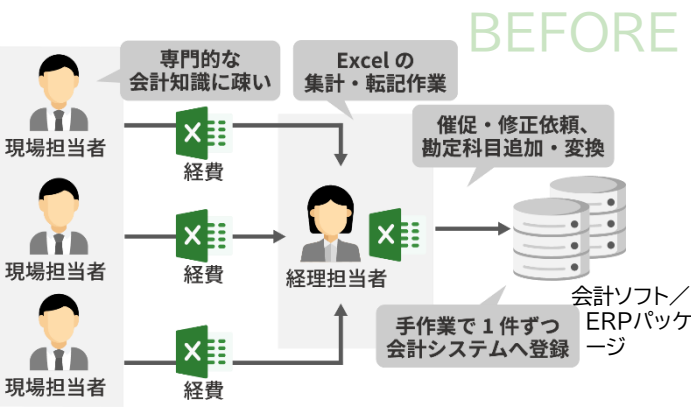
BEFORE

専門的な
会計知識に疎い

Excel の
集計・転記作業

催促・修正依頼、
勘定科目追加・変換

現場担当者

経費

現場担当者

経費

経理担当者

現場担当者

経費

手作業で１件ずつ
会計システムへ登録

会計ソフト／
ERPパッケージ